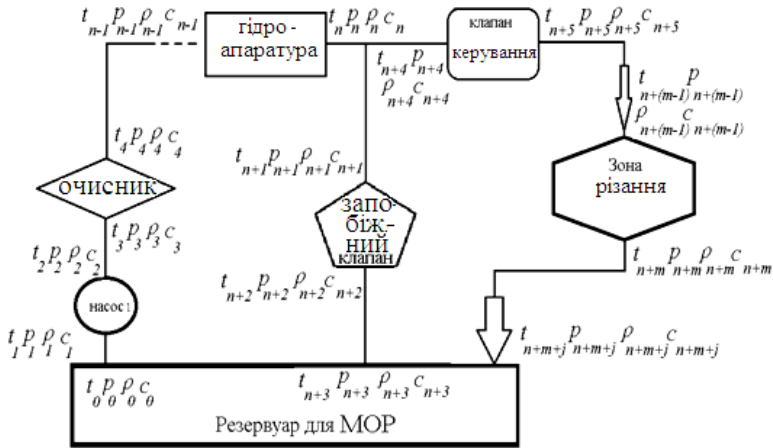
$t_{n-1} p_{n-1} \rho_{n-1} c_{n-1}$

гідро - апаратура

$t_n p_n \rho_n c_n$

клапан керування

$t_{n+5} p_{n+5} \rho_{n+5} c_{n+5}$

$t_{n+4} p_{n+4} \rho_{n+4} c_{n+4}$

$t_{n+(m-1)} p_{n+(m-1)} \rho_{n+(m-1)} c_{n+(m-1)}$

$t_4 p_4 \rho_4 c_4$

$t_{n+1} p_{n+1} \rho_{n+1} c_{n+1}$

Зона різання

очисник

запобіжний клапан

$t_3 p_3 \rho_3 c_3$

$t_2 p_2 \rho_2 c_2$

насос 1

$t_{n+2} p_{n+2} \rho_{n+2} c_{n+2}$

$t_{n+m} p_{n+m} \rho_{n+m} c_{n+m}$

$t_1 p_1 \rho_1 c_1$

$t_{n+m+j} p_{n+m+j} \rho_{n+m+j} c_{n+m+j}$

$t_0 p_0 \rho_0 c_0$

$t_{n+3} p_{n+3} \rho_{n+3} c_{n+3}$

Резервуар для МОР